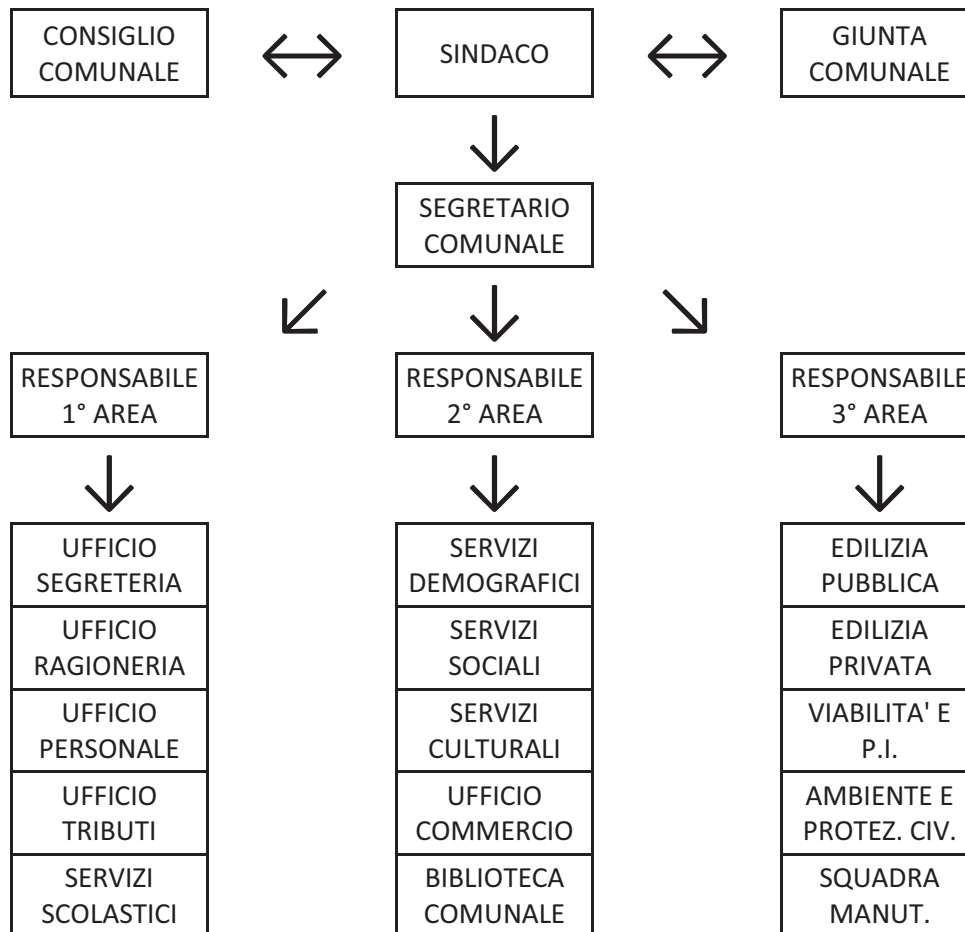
CONSIGLIO COMUNALE ↔ SINDACO ↔ GIUNTA COMUNALE

SEGRETARIO COMUNALE

RESPONSABILE 1° AREA

RESPONSABILE 2° AREA

RESPONSABILE 3° AREA

UFFICIO SEGRETERIA
UFFICIO RAGIONERIA
UFFICIO PERSONALE
UFFICIO TRIBUTI
SERVIZI SCOLASTICI

SERVIZI DEMOGRAFICI
SERVIZI SOCIALI
SERVIZI CULTURALI
UFFICIO COMMERCIO
BIBLIOTECA COMUNALE

EDILIZIA PUBBLICA
EDILIZIA PRIVATA
VIABILITA' E P.I.
AMBIENTE E PROTEZ. CIV.
SQUADRA MANUT.